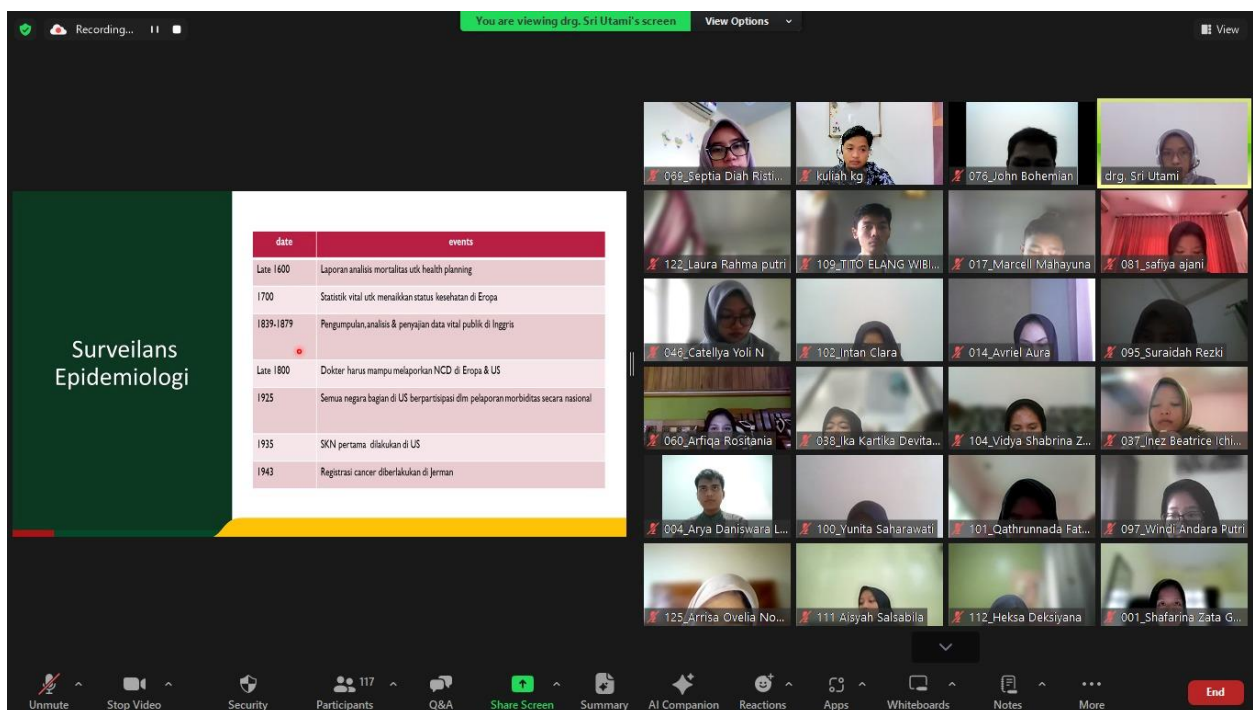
Recording...

You are viewing drg. Sri Utami's screen

View Options

View

Surveilans Epidemiologi

| date | events |
|---|---|
| Late 1600 | Laporan analisis mortalitas utk health planning |
| 1700 | Statistik vital utk menaikkan status kesehatan di Eropa |
| 1839-1879 | Pengumpulan, analisis & penyajian data vital publik di Inggris |
| Late 1800 | Dokter harus mampu melaporkan NCD di Eropa & US |
| 1925 | Semua negara bagian di US berpartisipasi dlm pelaporan morbiditas secara nasional |
| 1935 | SKN pertama dilakukan di US |
| 1943 | Registrasi cancer diberlakukan di Jerman |

069_Septia Diah Risti...
kuliah kg
076_John Bohemian
drg. Sri Utami
122_Laura Rahma putri
109_TITO ELANG WIBI...
017_Marcell Mahayuna
081_safiya ajani
046_Catellya Yoli N
102_Intan Clara
014_Avriel Aura
095_Suraidah Rezki
060_Arfiqa Rositania
038_Ika Kartika Devita...
104_Vidya Shabrina Z...
037_Inez Beatrice Ichi...
004_Arya Daniswara L...
100_Yunita Saharawati
101_Qathrunnada Fat...
097_Windi Andara Putri
125_Arrisa Ovelia No...
111 Aisyah Salsabila
112_Heksa Deksiyana
001_Shafarina Zata G...

Unmute
Stop Video
Security
117
Participants
Q&A
Share Screen
Summary
AI Companion
Reactions
Apps
Whiteboards
Notes
More
End